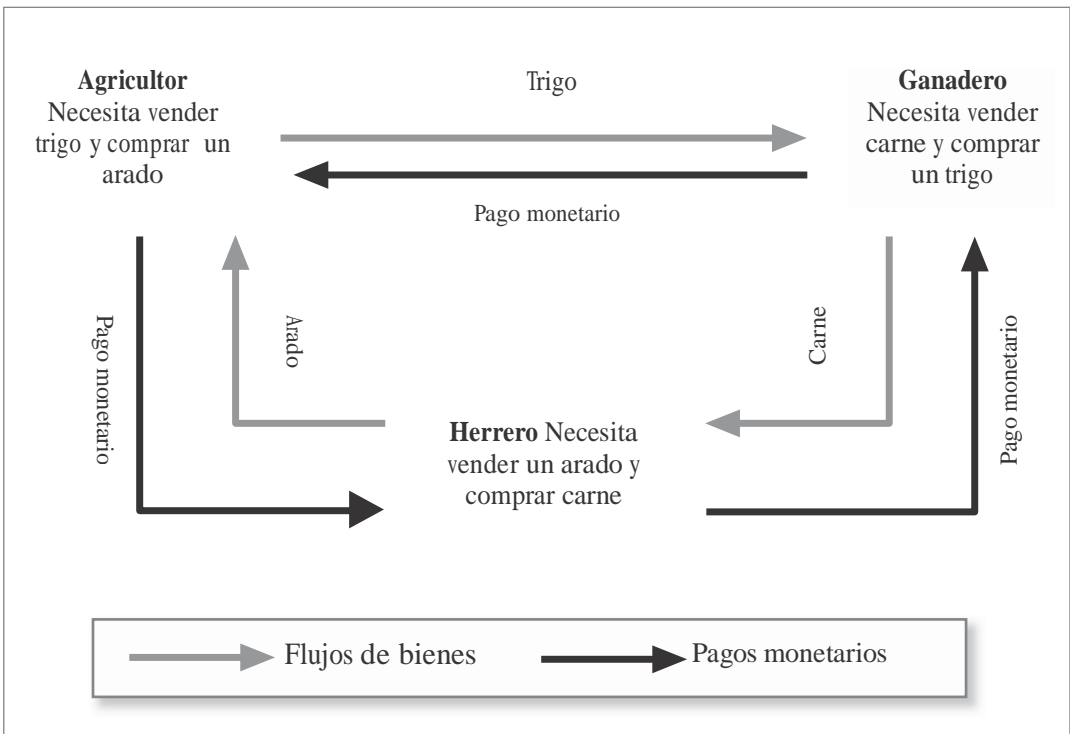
Agricultor
Necesita vender trigo y comprar un arado

Trigo

Pago monetario

Ganadero
Necesita vender carne y comprar un trigo

Pago monetario

Arado

Carne

Pago monetario

Herrero Necesita vender un arado y comprar carne

Flujos de bienes

Pagos monetarios